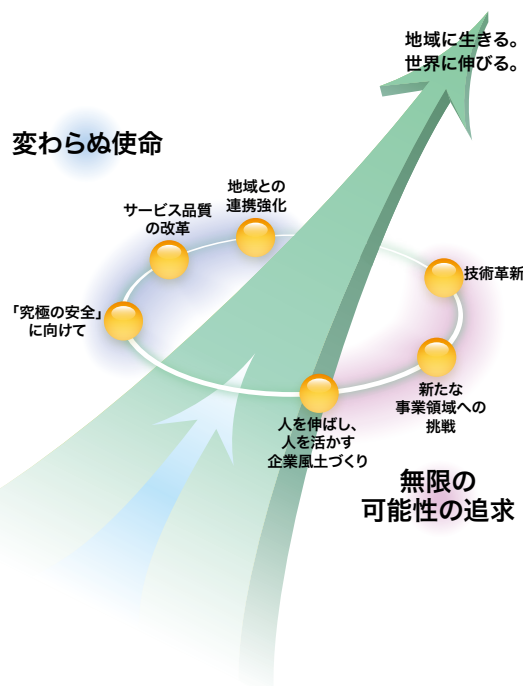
地域に生きる。
世界に伸びる。

変わらぬ使命

地域との
連携強化

サービス品質
の改革

技術革新

「究極の安全」
に向けて

新たな
事業領域への
挑戦

人を伸ばし、
人を活かす
企業風土づくり

無限の
可能性の追求